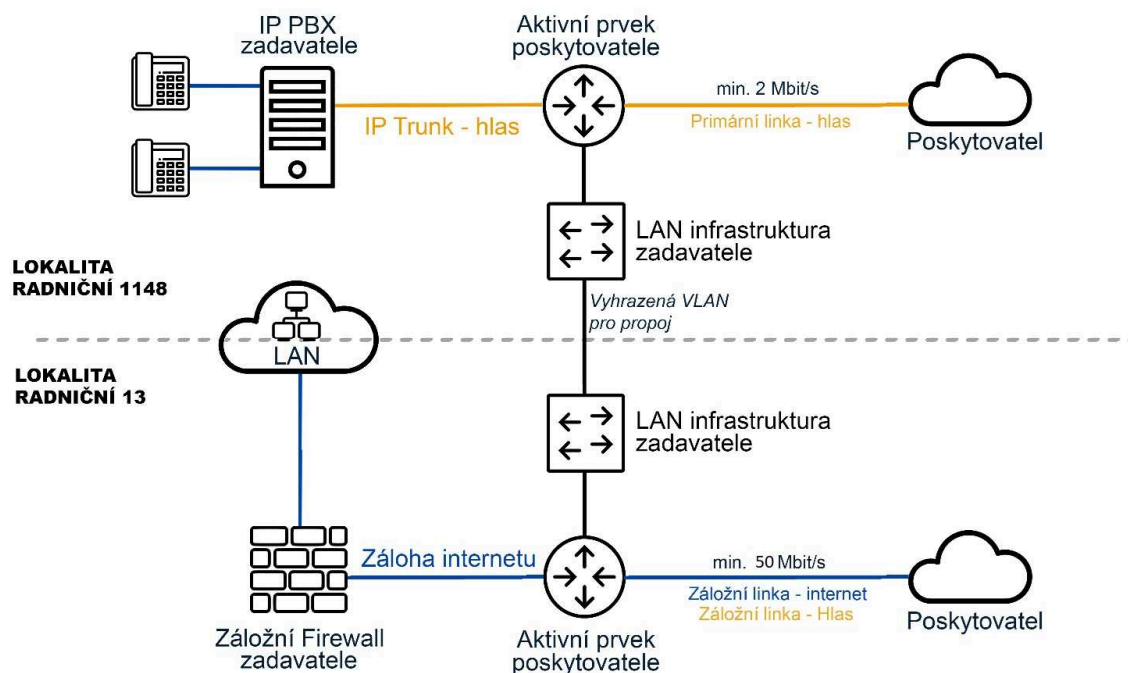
IP PBX zadavatele

Aktivní prvek poskytovatele

min. 2 Mbit/s

IP Trunk - hlas

Primární linka - hlas

Poskytovatel

LAN infrastruktura zadavatele

LOKALITA RADNIČNÍ 1148

Vyhrazená VLAN pro propoj

LAN

LOKALITA RADNIČNÍ 13

LAN infrastruktura zadavatele

Záloha internetu

min. 50 Mbit/s

Záložní linka - internet

Záložní linka - Hlas

Poskytovatel

Záložní Firewall zadavatele

Aktivní prvek poskytovatele